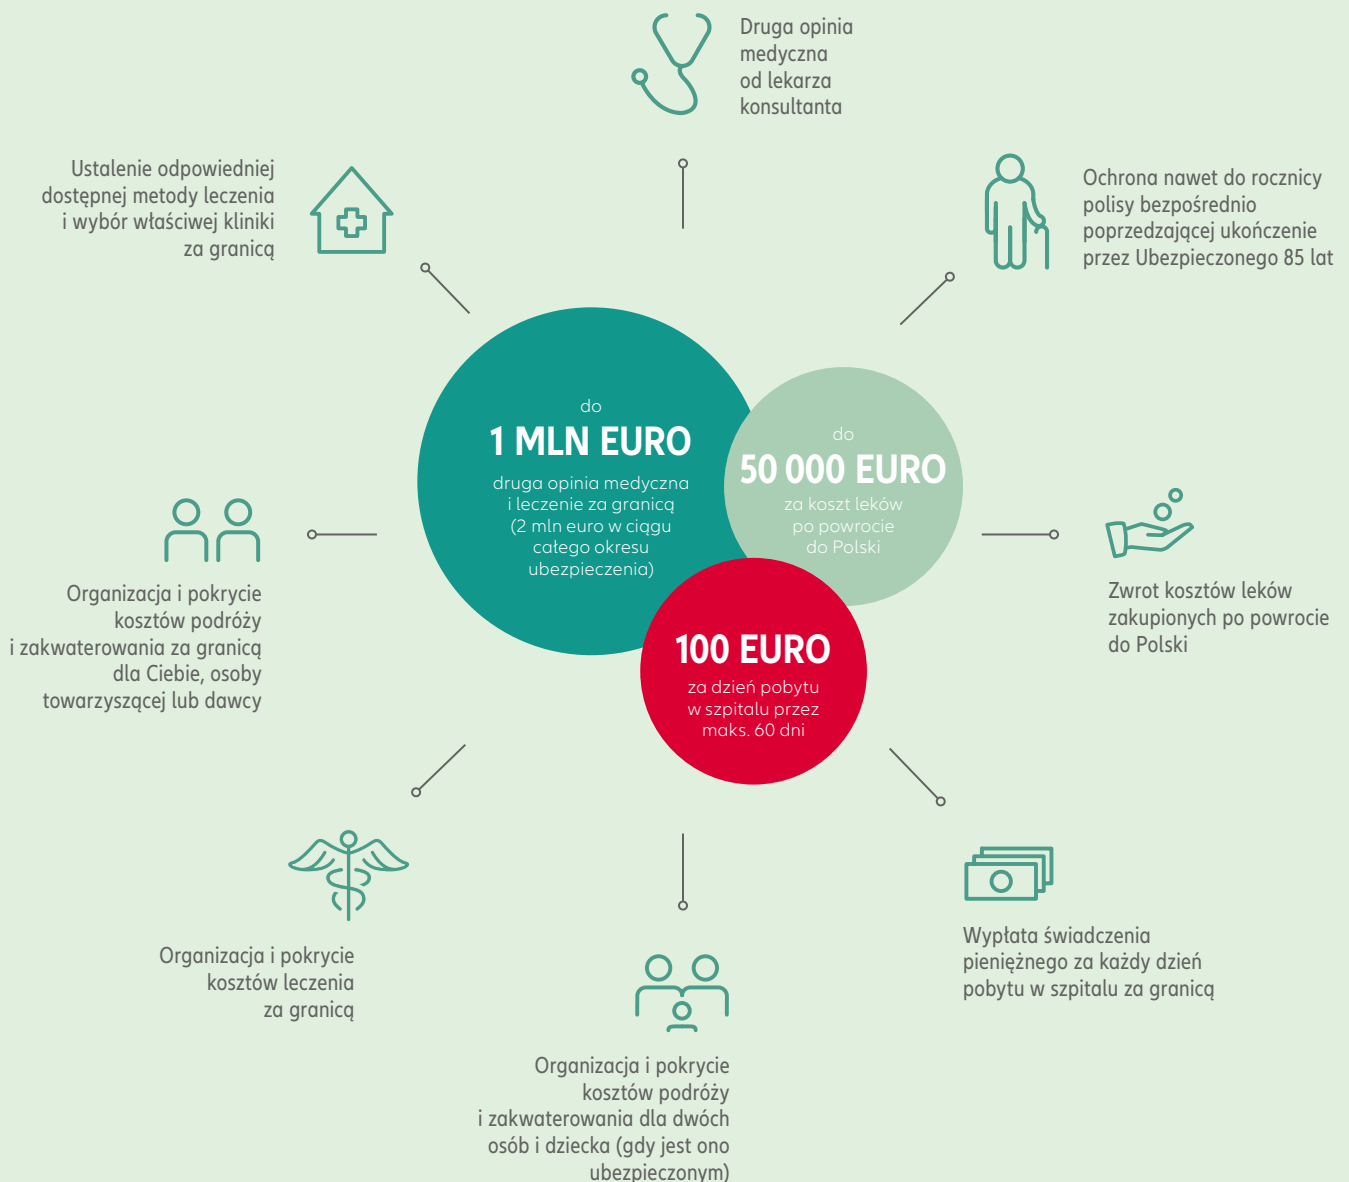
Druga opinia medyczna od lekarza konsultanta

Ustalenie odpowiedniej dostępnej metody leczenia i wybór właściwej kliniki za granicą

Ochrona nawet do rocznicy polisy bezpośrednio poprzedzającej ukończenie przez Ubezpieczonego 85 lat

do
1 MLN EURO
druga opinia medyczna i leczenie za granicą (2 mln euro w ciągu całego okresu ubezpieczenia)

do
50 000 EURO
za koszt leków po powrocie do Polski

100 EURO
za dzień pobytu w szpitalu przez maks. 60 dni

Organizacja i pokrycie kosztów podróży i zakwaterowania za granicą dla Ciebie, osoby towarzyszącej lub dawcy

Zwrot kosztów leków zakupionych po powrocie do Polski

Organizacja i pokrycie kosztów leczenia za granicą

Wypłata świadczenia pieniężnego za każdy dzień pobytu w szpitalu za granicą

Organizacja i pokrycie kosztów podróży i zakwaterowania dla dwóch osób i dziecka (gdy jest ono ubezpieczonym)